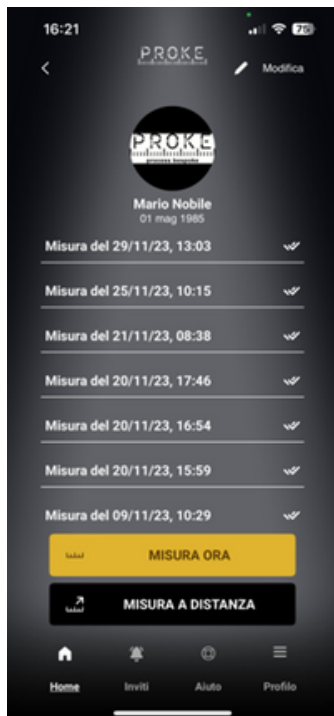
16:21

75

PROKE

<

Modifica

PROKE

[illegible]

Mario Nobile
01 mag 1985

Misura del 29/11/23, 13:03

Misura del 25/11/23, 10:15

Misura del 21/11/23, 08:38

Misura del 20/11/23, 17:46

Misura del 20/11/23, 16:54

Misura del 20/11/23, 15:59

Misura del 09/11/23, 10:29

MISURA ORA

MISURA A DISTANZA

Home

Inviti

Aiuto

Profilo